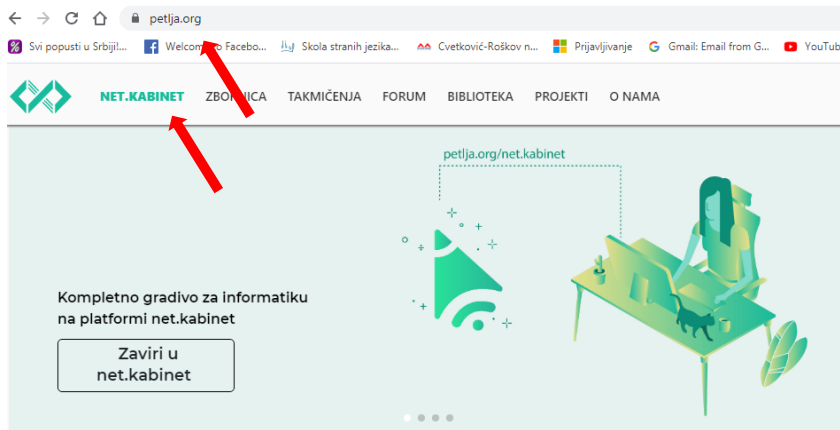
petlja.org

Svi popusti u Srbiji!... Welcom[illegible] Facebo... Skola stranih jezika... Cvetković-Roškov n... Prijavljivanje Gmail: Email from G... YouTub

NET.KABINET ZBO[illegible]ICA TAKMIČENJA FORUM BIBLIOTEKA PROJEKTI O NAMA

petlja.org/net.kabinet

Kompletno gradivo za informatiku na platformi net.kabinet

Zaviri u net.kabinet